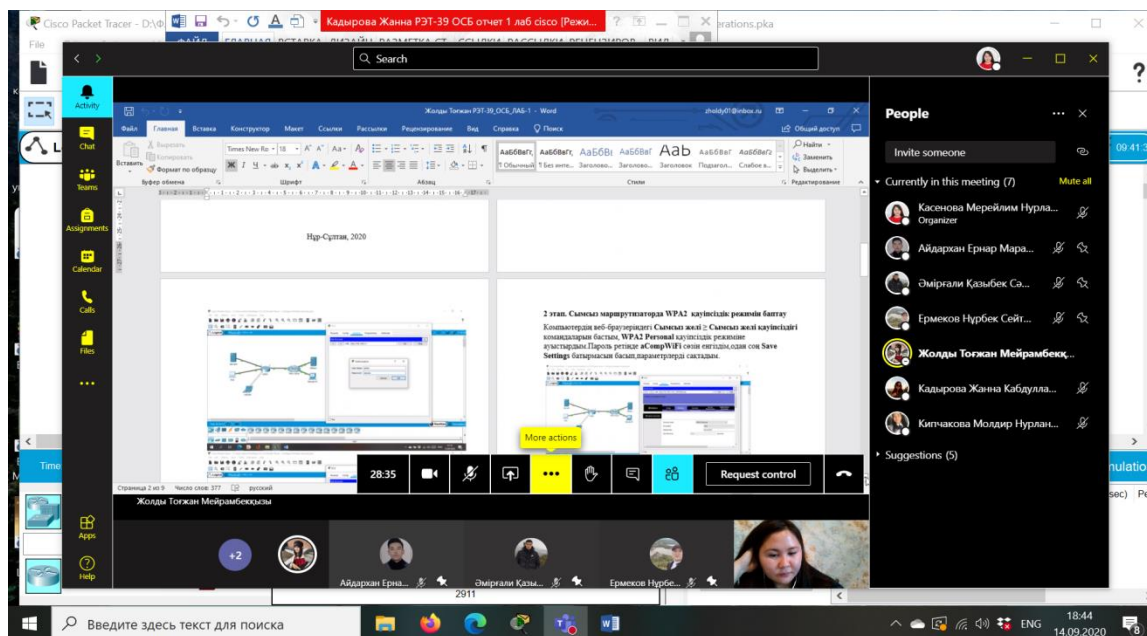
Cisco Packet Tracer - D:\ф
Кадырова Жанна РЭТ-39 ОСБ отчет 1 лаб cisco [Режи...
erations.pka
File
ФАЙЛ ГЛАВНАЯ ВСТАВКА ДИЗАЙН РАЗМЕТКА СТ... ССЫЛКИ РАССЫЛКИ РЕЦЕНЗИРОВ... ВИД
Search
Activity
Chat
Teams
Assignments
Calendar
Calls
Files
...
Apps
Help
Жолды Тоғжан РЭТ-39_ОСБ_ЛАБ-1 - Word
zholdy01@inbox.ru
Файл Главная Вставка Конструктор Макет Ссылки Рассылки Рецензирование Вид Справка Поиск
Общий доступ
Вставить
Вырезать
Копировать
Формат по образцу
Буфер обмена
Times New Ro 18
Шрифт
Абзац
АаБбВвГг, АаБбВвГг, АаБбВвГ АаБбВвГ АаБ АаБбВвГ АаБбВвГ
¶ Обычный ¶ Без инте... Заголово... Заголово... Заголовок Подзагол... Слабое в...
Стили
Найти
Заменить
Выделить
Редактирование
Нұр-Сұлтан, 2020
2 этап. Сымсыз маршрутизаторда WPA2 қауіпсіздік режимін баптау
Компьютердің веб-браузеріндегі Сымсыз желі ≥ Сымсыз желі қауіпсіздігі командаларын бастың, WPA2 Personal қауіпсіздік режимне ауыстырдым.Пароль ретінде aCompWiFi сөзін енгіздім,одан соң Save Settings батырмасын басып,параметрлерді сақтадым.
Страница 2 из 9 Число слов: 377 русский
More actions
28:35
Request control
Жолды Тоғжан Мейрамбекқызы
+2
Айдархан Ерна...
Әміргали Қазы...
Ермеков Нұрбе...
People
Invite someone
Currently in this meeting (7)
Mute all
Касенова Мерейлим Нурла...
Organizer
Айдархан Ернар Мара...
Әміргали Қазыбек Сә...
Ермеков Нұрбек Сейт...
Жолды Тоғжан Мейрамбекқ...
Кадырова Жанна Кабдулла...
Кипчакова Молдир Нурлан...
Suggestions (5)
09:41:3
Time
nulatio
sec) Pe
2911
Введите здесь текст для поиска
ENG
18:44
14.09.2020